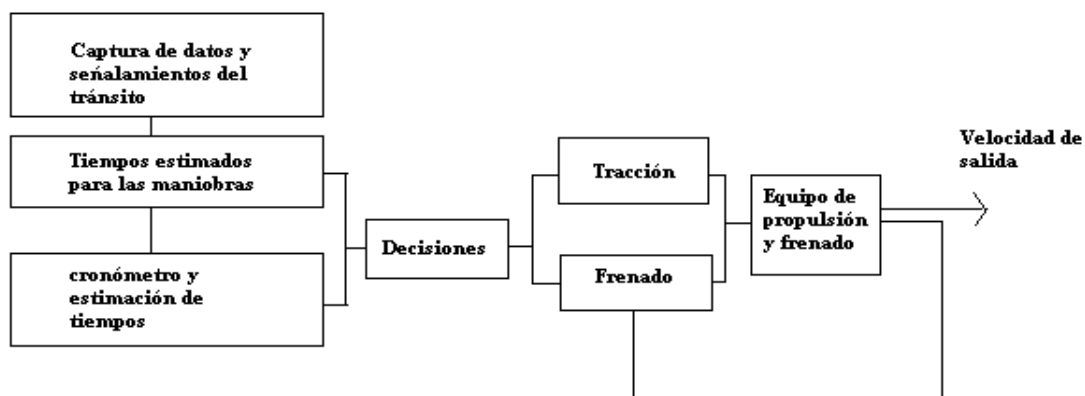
Captura de datos y señalamientos del tránsito

Tiempos estimados para las maniobras

cronómetro y estimación de tiempos

Decisiones

Tracción

Frenado

Equipo de propulsión y frenado

Velocidad de salida